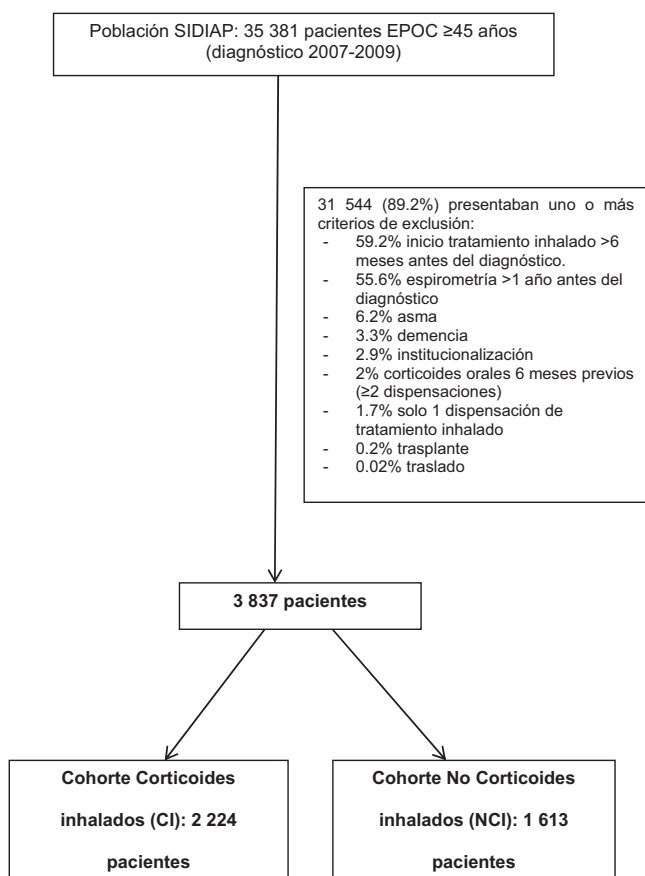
Población SIDIAP: 35 381 pacientes EPOC ≥45 años (diagnóstico 2007-2009)

31 544 (89.2%) presentaban uno o más criterios de exclusión:
- 59.2% inicio tratamiento inhalado >6 meses antes del diagnóstico.
- 55.6% espirometría >1 año antes del diagnóstico
- 6.2% asma
- 3.3% demencia
- 2.9% institucionalización
- 2% corticoides orales 6 meses previos (≥2 dispensaciones)
- 1.7% solo 1 dispensación de tratamiento inhalado
- 0.2% trasplante
- 0.02% traslado

3 837 pacientes

Cohorte Corticoides inhalados (CI): 2 224 pacientes

Cohorte No Corticoides inhalados (NCI): 1 613 pacientes